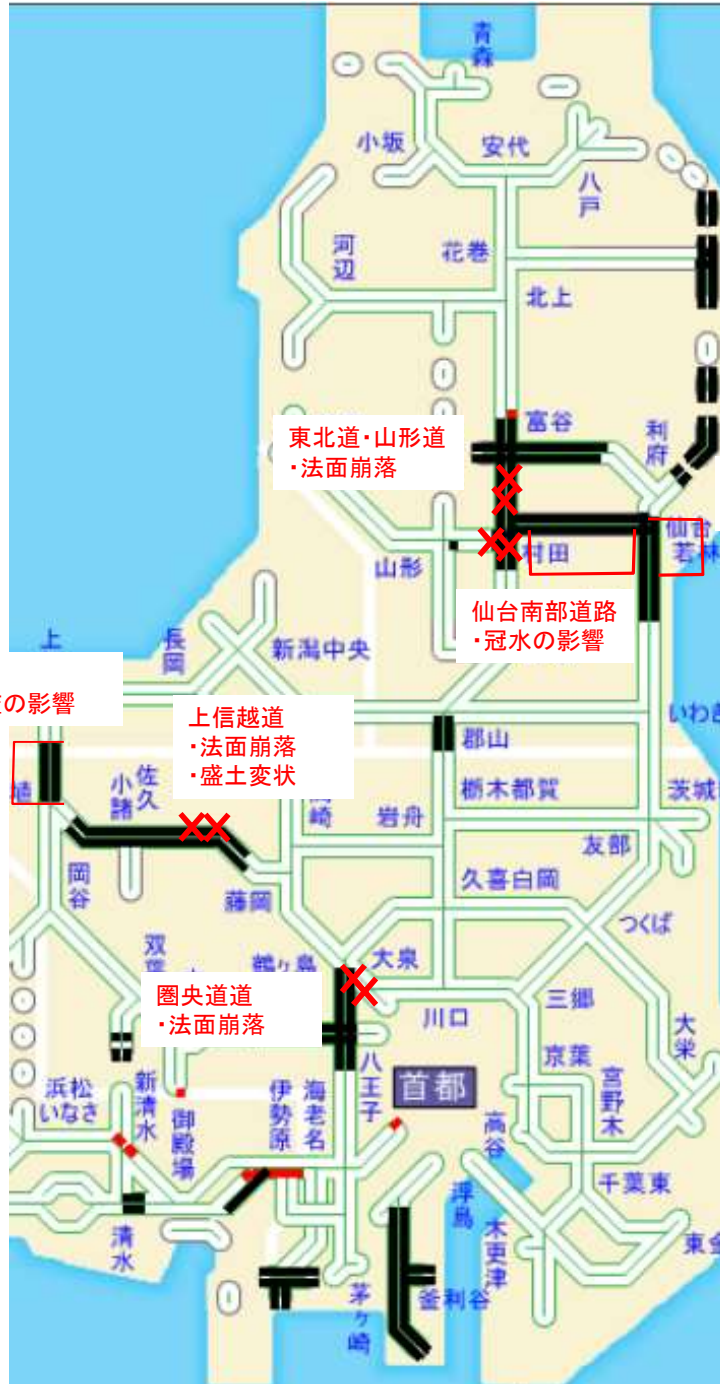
青森
小坂
安代
八戸
河辺
花巻
北上
東北道・山形道
・法面崩落
富谷
利府
仙台若林
山形
村田
仙台南部道路
・冠水の影響
上
長岡
新潟中央
の影響
上信越道
・法面崩落
・盛土変状
いわき
郡山
栃木都賀
茨城
佐久
小諸
岩舟
友部
岡谷
藤岡
久喜白岡
つくば
双葉
鶴ヶ島
大泉
圏央道道
・法面崩落
川口
三郷
大栄
八王子
首都
京葉
宮野木
浜松いなさ
新清水
御殿場
伊勢原
海老名
高谷
千葉東
浮島
木更津
清水
茅ヶ崎
釜利谷
東金